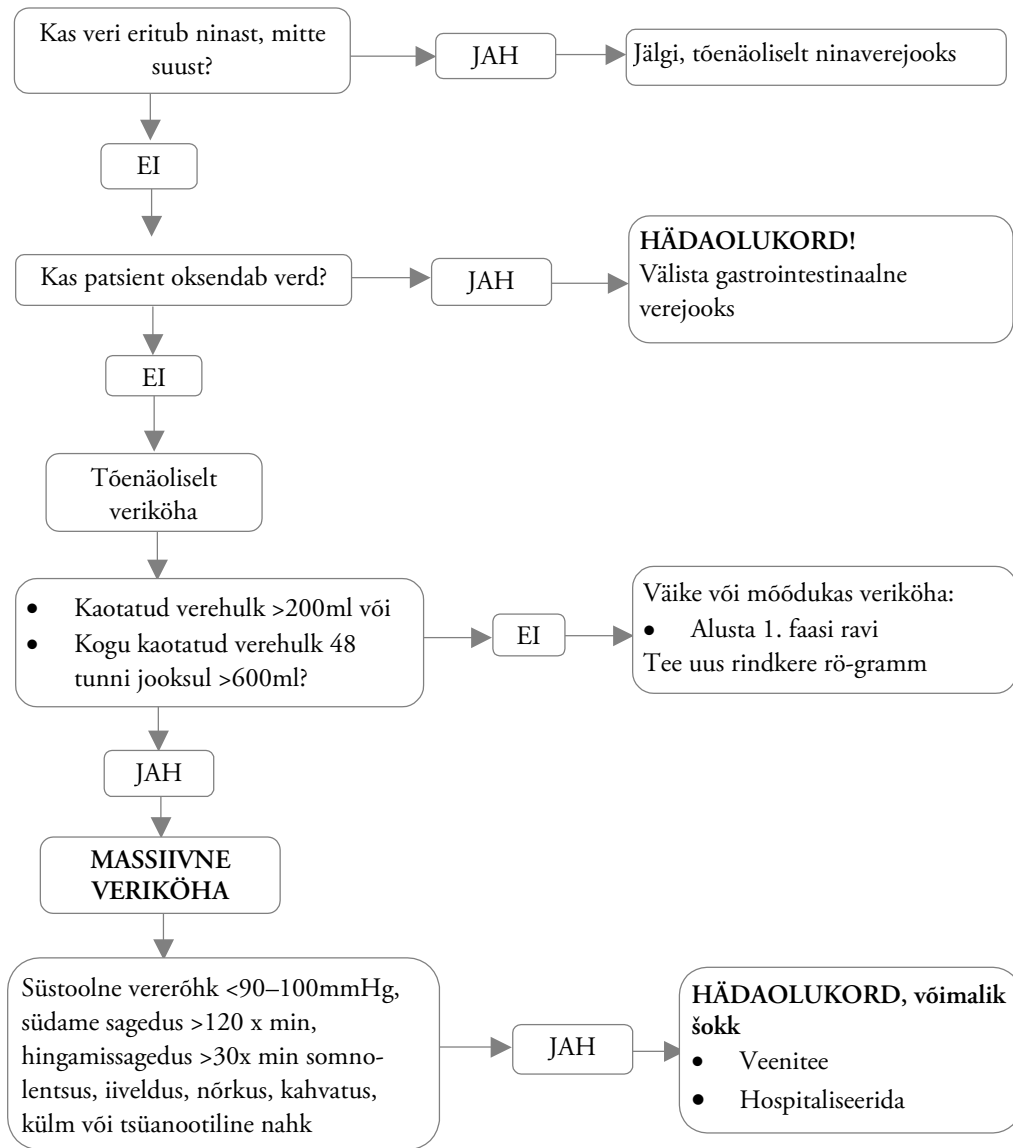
Kas veri eritub ninast, mitte suust?

JAH

Jälgi, tõenäoliselt ninaverejooks

EI

Kas patsient oksendab verd?

JAH

**HÄDAOLUKORD!**
Välista gastrointestinaalne verejooks

EI

Tõenäoliselt veriköha

- Kaotatud verehulk >200ml või
- Kogu kaotatud verehulk 48 tunni jooksul >600ml?

EI

Väike või mõõdukas veriköha:
- Alusta 1. faasi ravi
Tee uus rindkere rö-gramm

JAH

**MASSIIVNE VERIKÖHA**

Süstoolne vererõhk <90–100mmHg, südame sagedus >120 x min, hingamissagedus >30x min somnolentsus, iiveldus, nõrkus, kahvatus, külm või tsüanootiline nahk

JAH

**HÄDAOLUKORD, võimalik šokk**
- Veenitee
- Hospitaliseerida